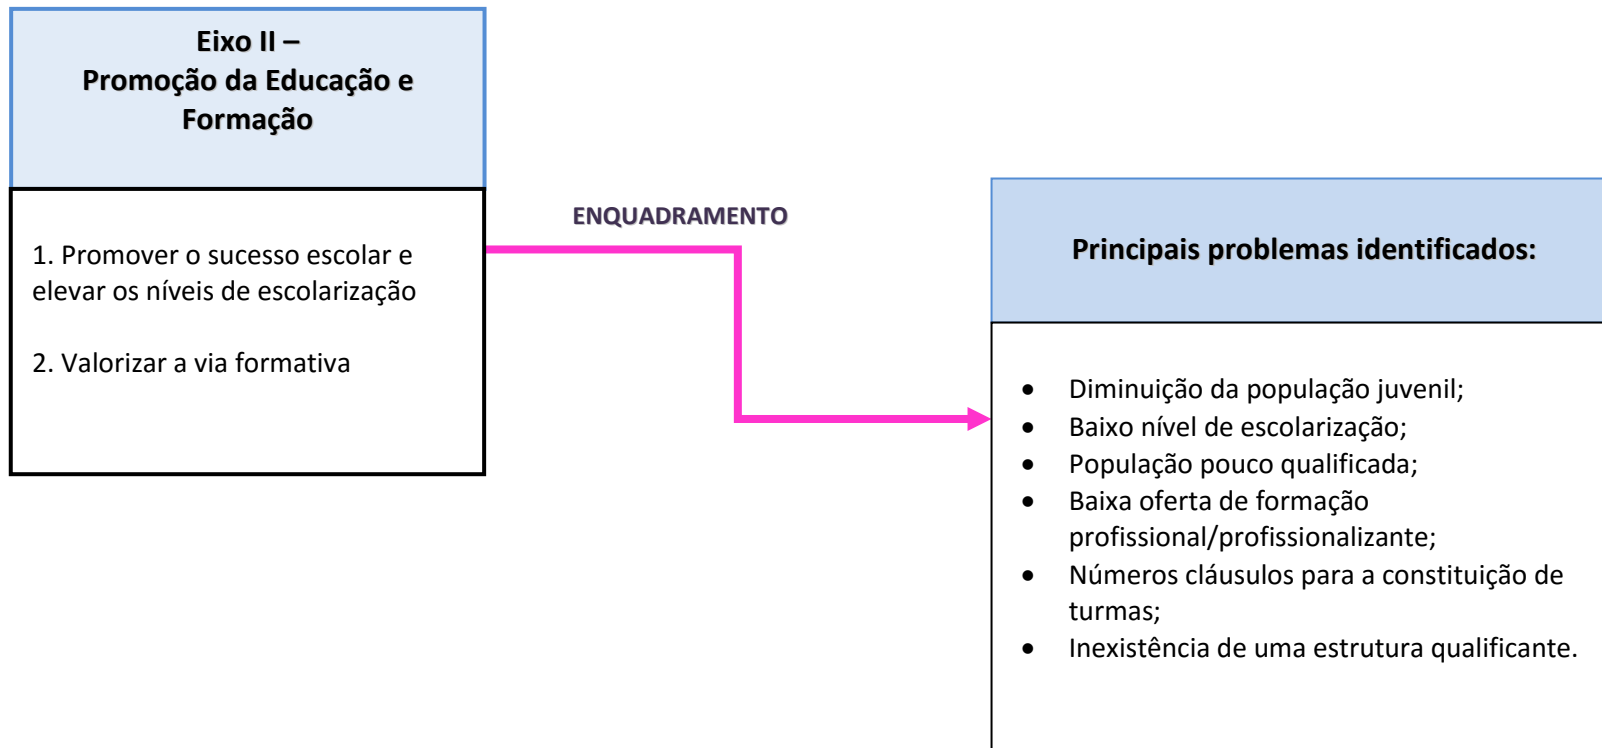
Eixo II –
Promoção da Educação e Formação

1. Promover o sucesso escolar e elevar os níveis de escolarização

2. Valorizar a via formativa

ENQUADRAMENTO

Principais problemas identificados:

- Diminuição da população juvenil;
- Baixo nível de escolarização;
- População pouco qualificada;
- Baixa oferta de formação profissional/profissionalizante;
- Números cláusulos para a constituição de turmas;
- Inexistência de uma estrutura qualificante.